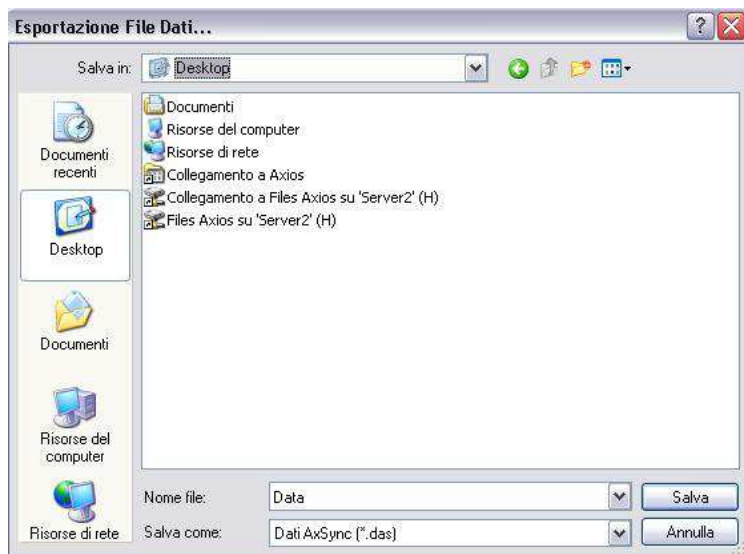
Esportazione File Dati...

Salva in: Desktop

Documenti recenti
Desktop
Documenti
Risorse del computer
Risorse di rete

Documenti
Risorse del computer
Risorse di rete
Collegamento a Axios
Collegamento a Files Axios su 'Server2' (H)
Files Axios su 'Server2' (H)

Nome file: Data
Salva come: Dati AxSync (*.das)

Salva
Annulla